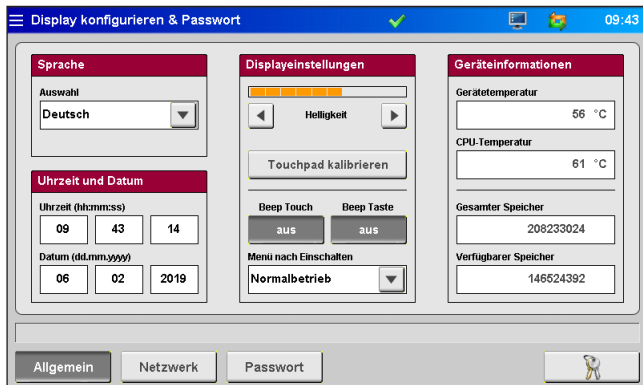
Display konfigurieren & Passwort 09:43

Sprache
Auswahl
Deutsch

Uhrzeit und Datum
Uhrzeit (hh:mm:ss)
09 43 14
Datum (dd.mm.yyyy)
06 02 2019

Displayeinstellungen
Helligkeit
Touchpad kalibrieren
Beep Touch Beep Taste
aus aus
Menü nach Einschalten
Normalbetrieb

Geräteinformationen
Gerätetemperatur
56 °C
CPU-Temperatur
61 °C
Gesamter Speicher
208233024
Verfügbarer Speicher
146524392

Allgemein Netzwerk Passwort